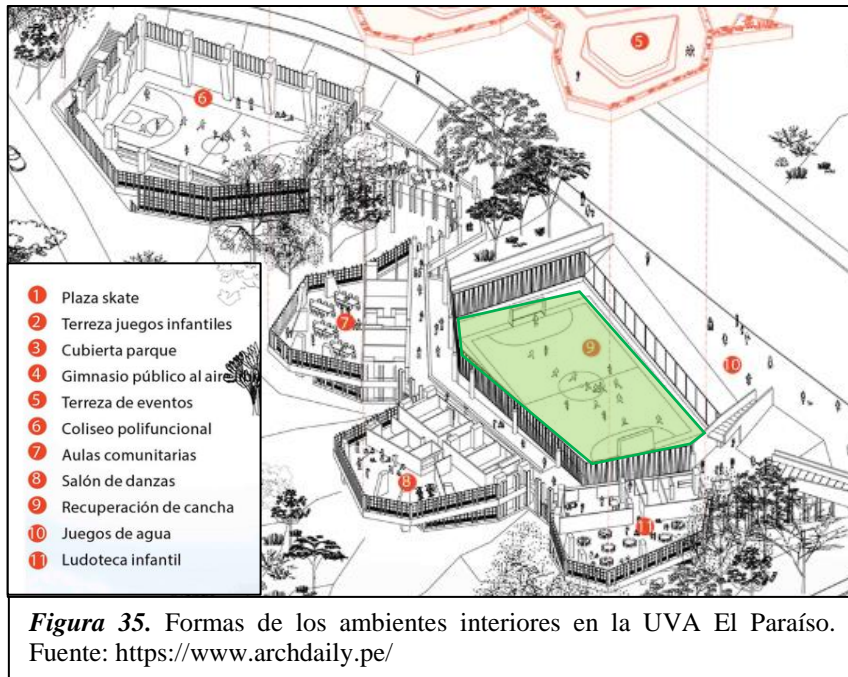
5

6

7

9

10

8

11

1 Plaza skate
2 Terreza juegos infantiles
3 Cubierta parque
4 Gimnasio público al aire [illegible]
5 Terreza de eventos
6 Coliseo polifuncional
7 Aulas comunitarias
8 Salón de danzas
9 Recuperación de cancha
10 Juegos de agua
11 Ludoteca infantil

*Figura 35.* Formas de los ambientes interiores en la UVA El Paraíso. Fuente: https://www.archdaily.pe/